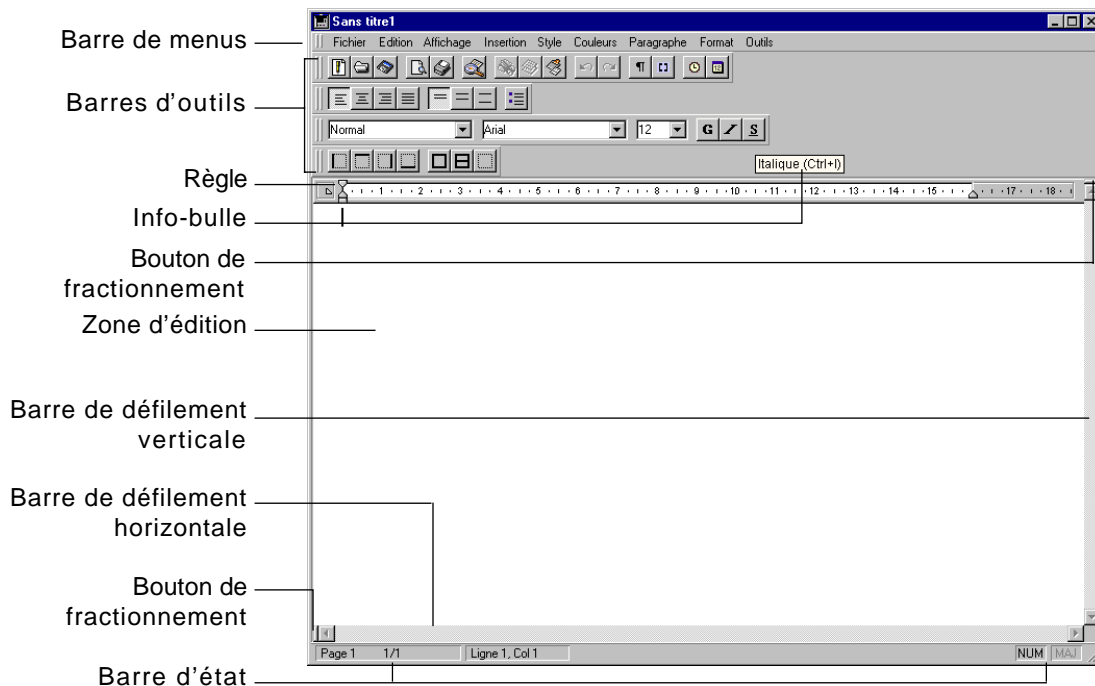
Sans titre1

Fichier Edition Affichage Insertion Style Couleurs Paragraphe Format Outils

Normal Arial 12 G I S

Italique (Ctrl+I)

1 2 3 4 5 6 7 8 9 10 11 12 13 14 15 17 18

Page 1 1/1 Ligne 1, Col 1 NUM MAJ

Barre de menus

Barres d'outils

Règle

Info-bulle

Bouton de fractionnement

Zone d'édition

Barre de défilement verticale

Barre de défilement horizontale

Bouton de fractionnement

Barre d'état